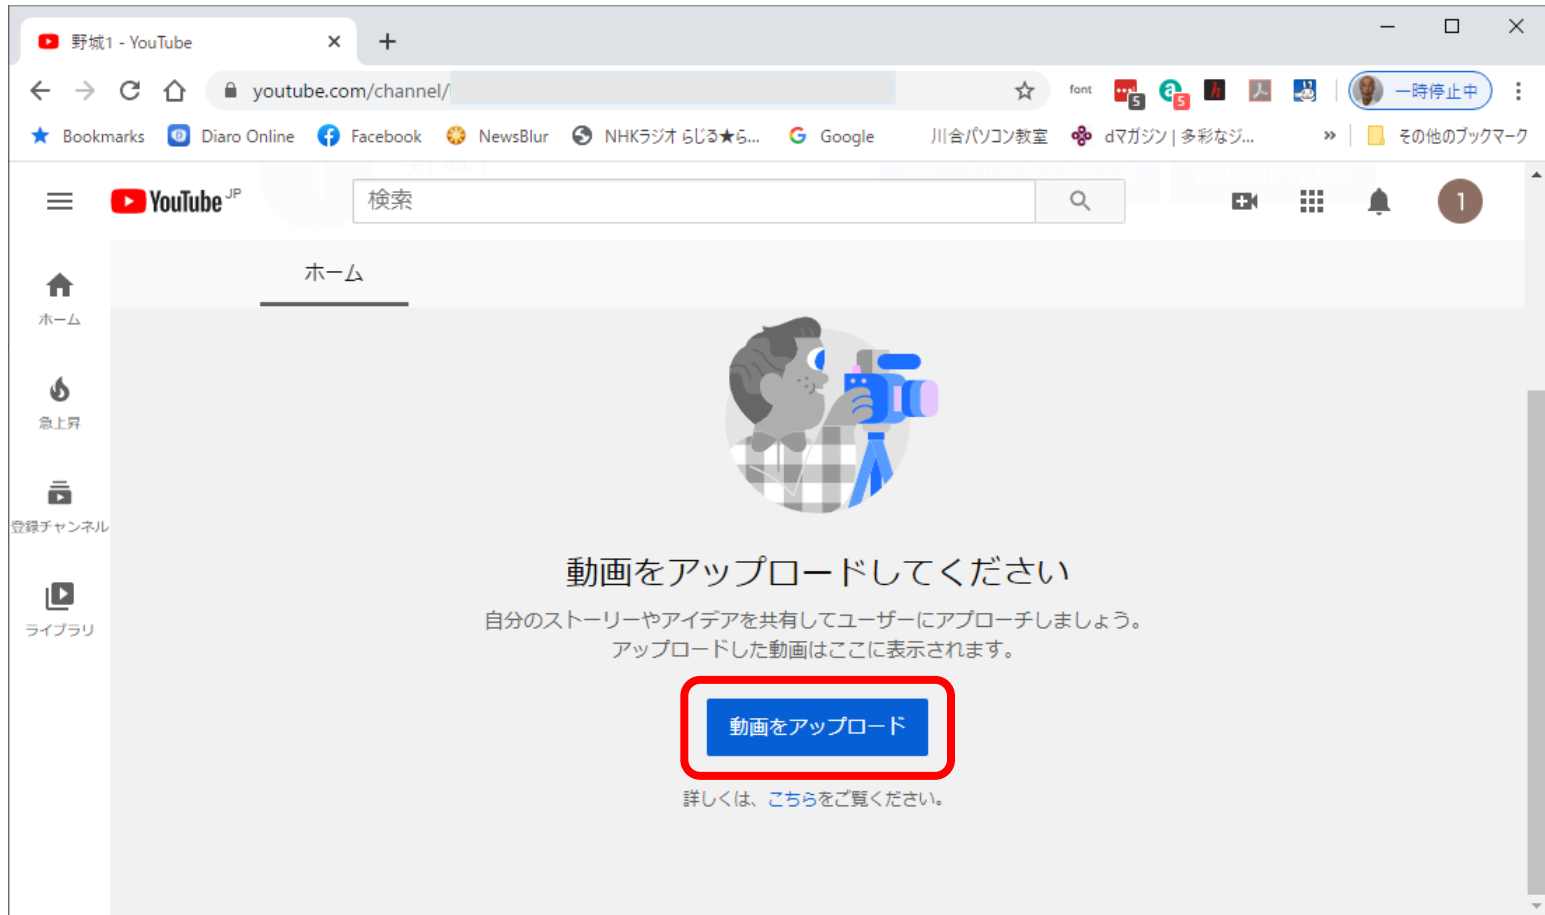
野城1 - YouTube

youtube.com/channel/

font

一時停止中

Bookmarks Diaro Online Facebook NewsBlur NHKラジオ らじる★ら... Google 川合パソコン教室 dマガジン | 多彩なジ... » その他のブックマーク

YouTube JP

検索

1

ホーム

急上昇

登録チャンネル

ライブラリ

ホーム

動画をアップロードしてください

自分のストーリーやアイデアを共有してユーザーにアプローチしましょう。
アップロードした動画はここに表示されます。

動画をアップロード

詳しくは、こちらをご覧ください。